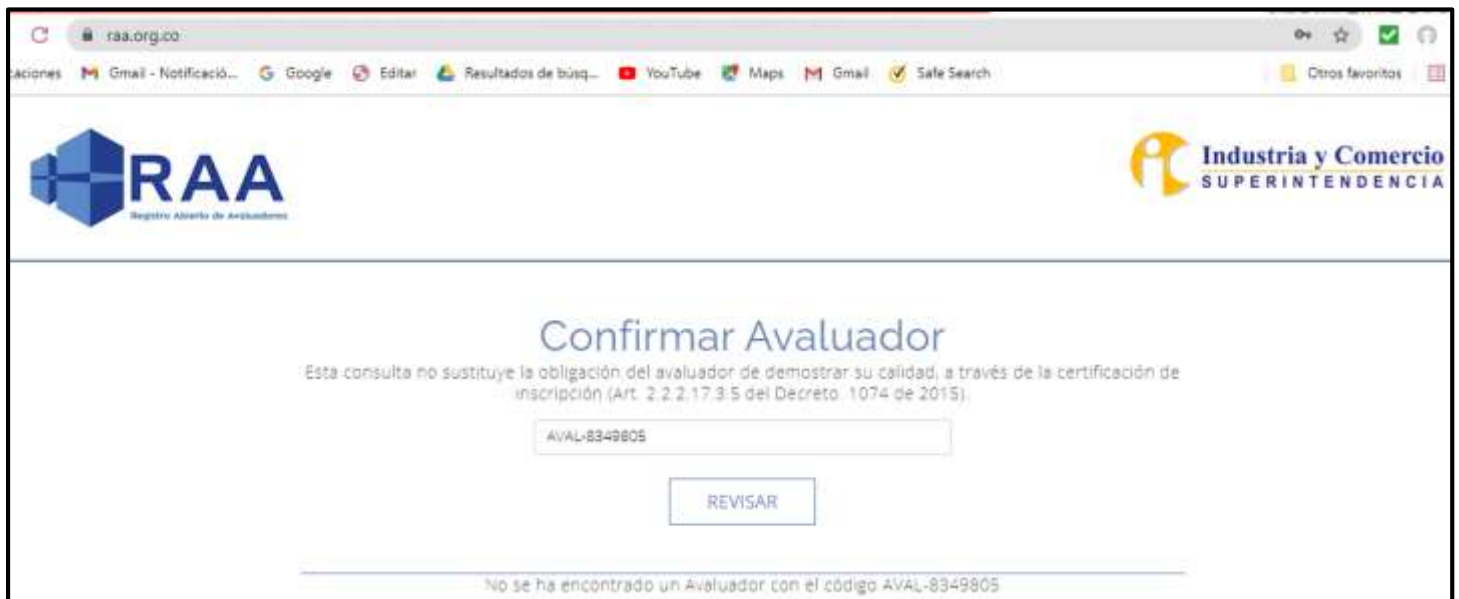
raa.org.co

caciones Gmail - Notificació... Google Editar Resultados de búsq... YouTube Maps Gmail Safe Search Otros favoritos

RAA
Registro Abierto de Avaluadores

Industria y Comercio
SUPERINTENDENCIA

Confirmar Avaluador

Esta consulta no sustituye la obligación del avaluador de demostrar su calidad, a través de la certificación de inscripción (Art. 2.2.2.17.3.5 del Decreto. 1074 de 2015).

AVAL-8349805

REVISAR

No se ha encontrado un Avaluador con el código AVAL-8349805